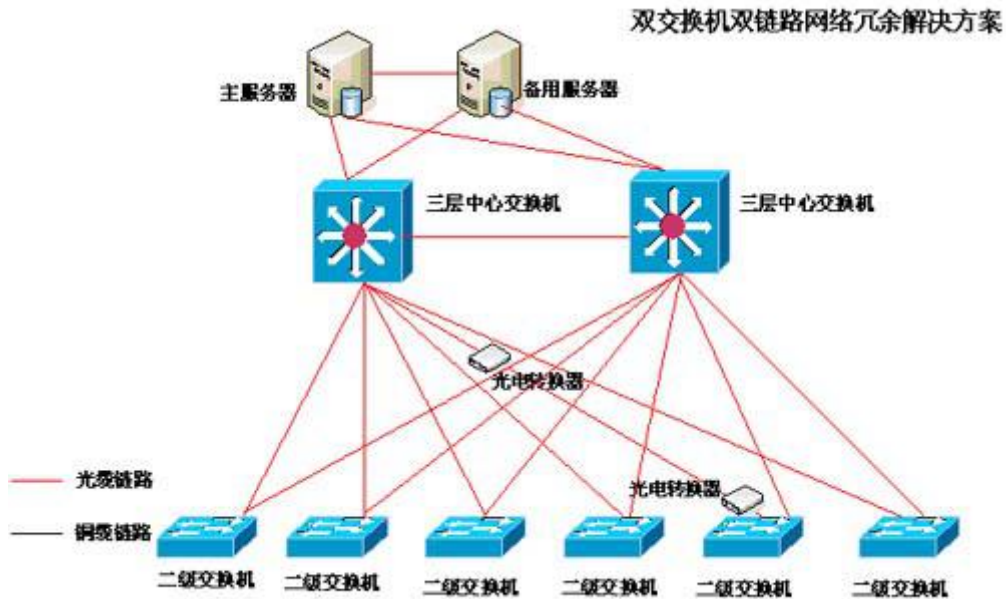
双交换机双链路网络冗余解决方案

主服务器

备用服务器

三层中心交换机

三层中心交换机

光电转换器

光电转换器

光缆链路

铜缆链路

二级交换机

二级交换机

二级交换机

二级交换机

二级交换机

二级交换机